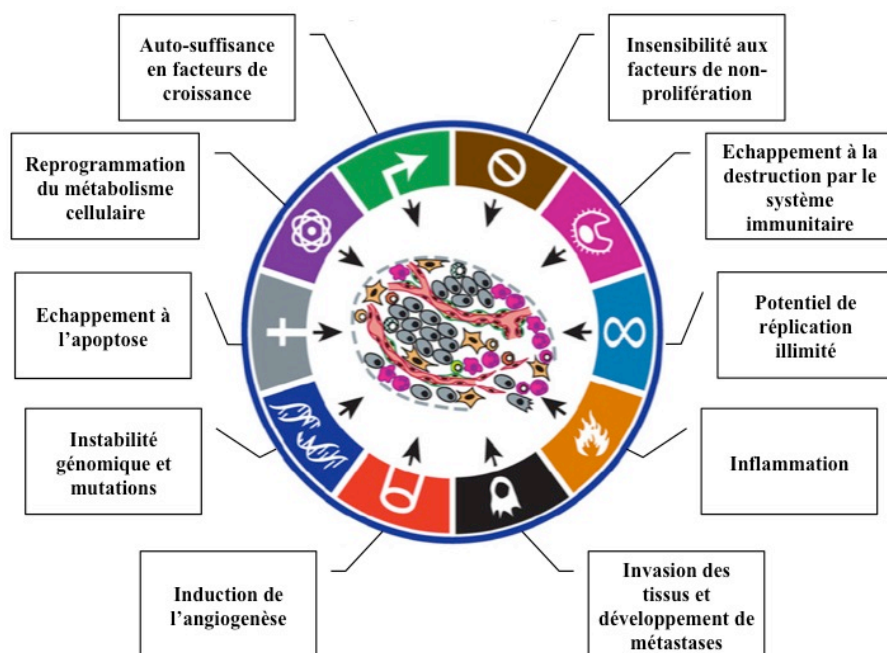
Auto-suffisance en facteurs de croissance

Insensibilité aux facteurs de non-prolifération

Reprogrammation du métabolisme cellulaire

Echappement à la destruction par le système immunitaire

Echappement à l'apoptose

Potentiel de réplication illimité

Instabilité génomique et mutations

Inflammation

Induction de l'angiogenèse

Invasion des tissus et développement de métastases